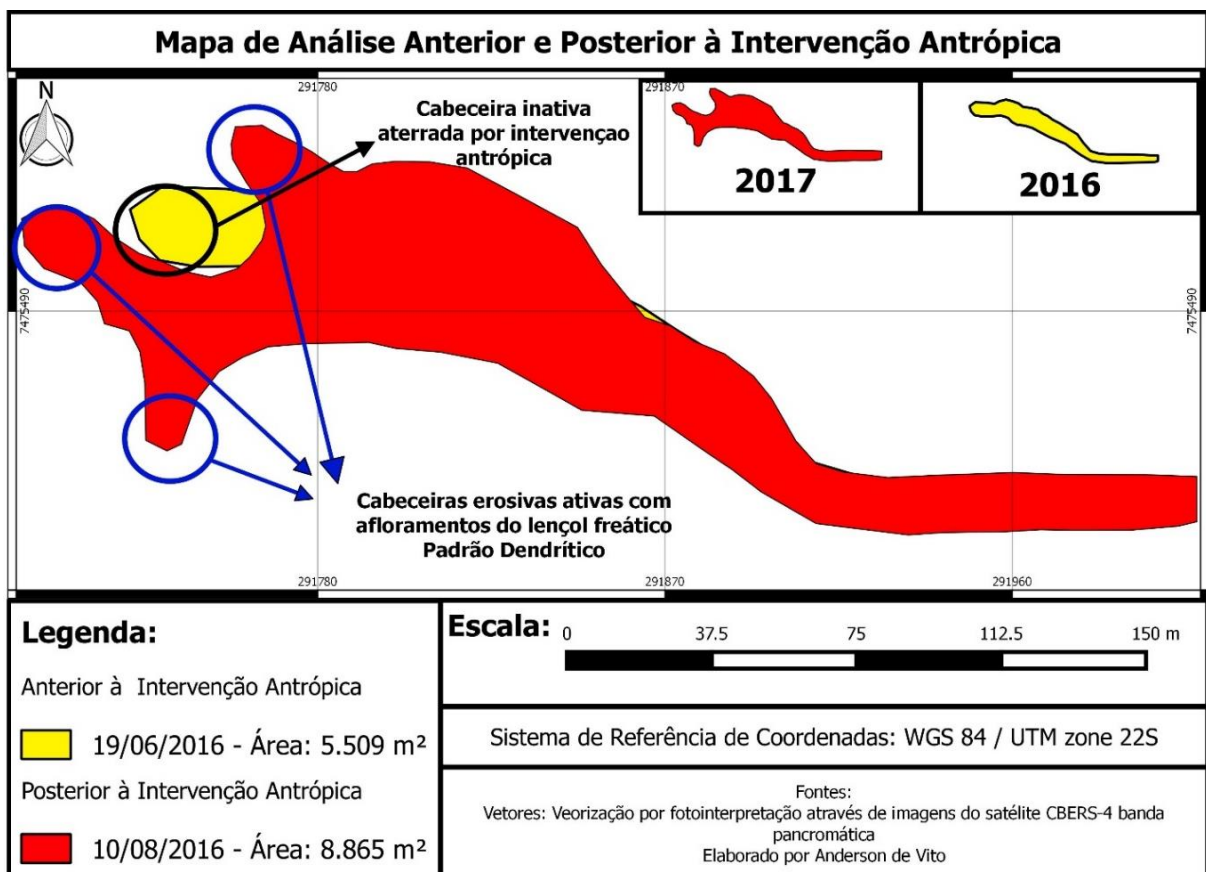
Mapa de Análise Anterior e Posterior à Intervenção Antrópica

N

291780

291870

Cabeceira inativa aterrada por intervençao antrópica

2017

2016

7475490

7475490

Cabeceiras erosivas ativas com afloramentos do lençol freático Padrão Dendrítico

291780

291870

291960

Legenda:

Anterior à Intervenção Antrópica

19/06/2016 - Área: 5.509 m²

Posterior à Intervenção Antrópica

10/08/2016 - Área: 8.865 m²

Escala: 0 37.5 75 112.5 150 m

Sistema de Referência de Coordenadas: WGS 84 / UTM zone 22S

Fontes:
Vetores: Veorização por fotointerpretação através de imagens do satélite CBERS-4 banda pancromática
Elaborado por Anderson de Vito